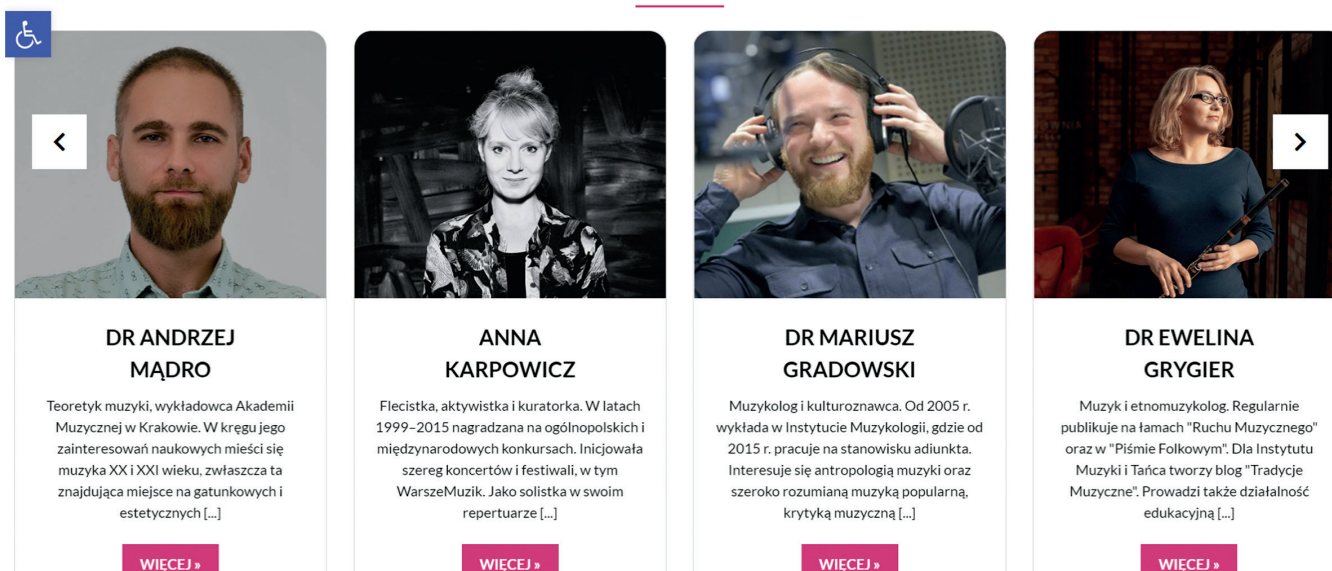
DR ANDRZEJ MĄDRO

Teoretyk muzyki, wykładowca Akademii Muzycznej w Krakowie. W kręgu jego zainteresowań naukowych mieści się muzyka XX i XXI wieku, zwłaszcza ta znajdująca miejsce na gatunkowych i estetycznych [...]

WIĘCEJ »

ANNA KARPOWICZ

Flecistka, aktywistka i kuratorka. W latach 1999–2015 nagradzana na ogólnopolskich i międzynarodowych konkursach. Inicjowała szereg koncertów i festiwali, w tym WarszeMuzik. Jako solistka w swoim repertuarze [...]

WIĘCEJ »

DR MARIUSZ GRADOWSKI

Muzykolog i kulturoznawca. Od 2005 r. wykłada w Instytucie Muzykologii, gdzie od 2015 r. pracuje na stanowisku adiunkta. Interesuje się antropologią muzyki oraz szeroko rozumianą muzyką popularną, krytyką muzyczną [...]

WIĘCEJ »

DR EWELINA GRYGIER

Muzyk i etnomuzykolog. Regularnie publikuje na łamach "Ruchu Muzycznego" oraz w "Piśmie Folkowym". Dla Instytutu Muzyki i Tańca tworzy blog "Tradycje Muzyczne". Prowadzi także działalność edukacyjną [...]

WIĘCEJ »